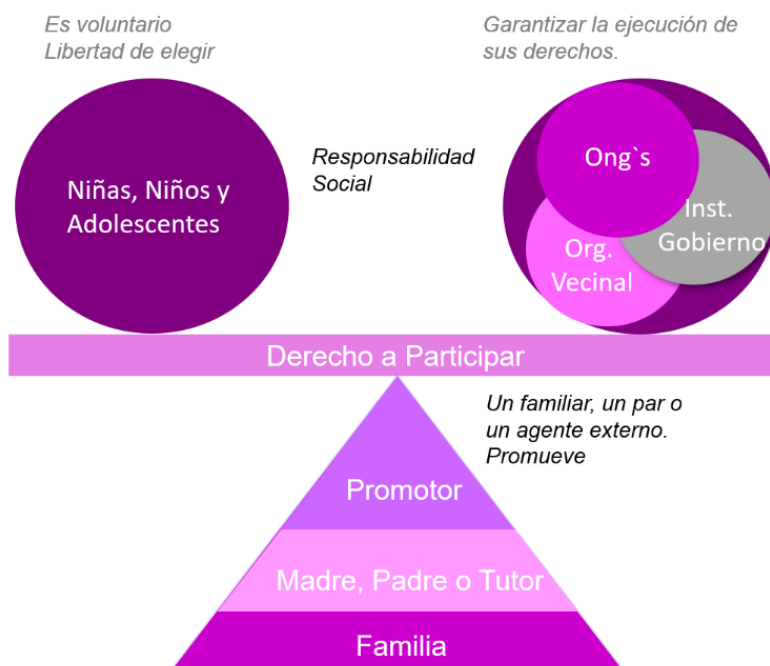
Es voluntario
Libertad de elegir

Garantizar la ejecución de sus derechos.

Niñas, Niños y Adolescentes

Responsabilidad Social

Ong`s

Inst. Gobierno

Org. Vecinal

Derecho a Participar

Un familiar, un par o un agente externo. Promueve

Promotor

Madre, Padre o Tutor

Familia